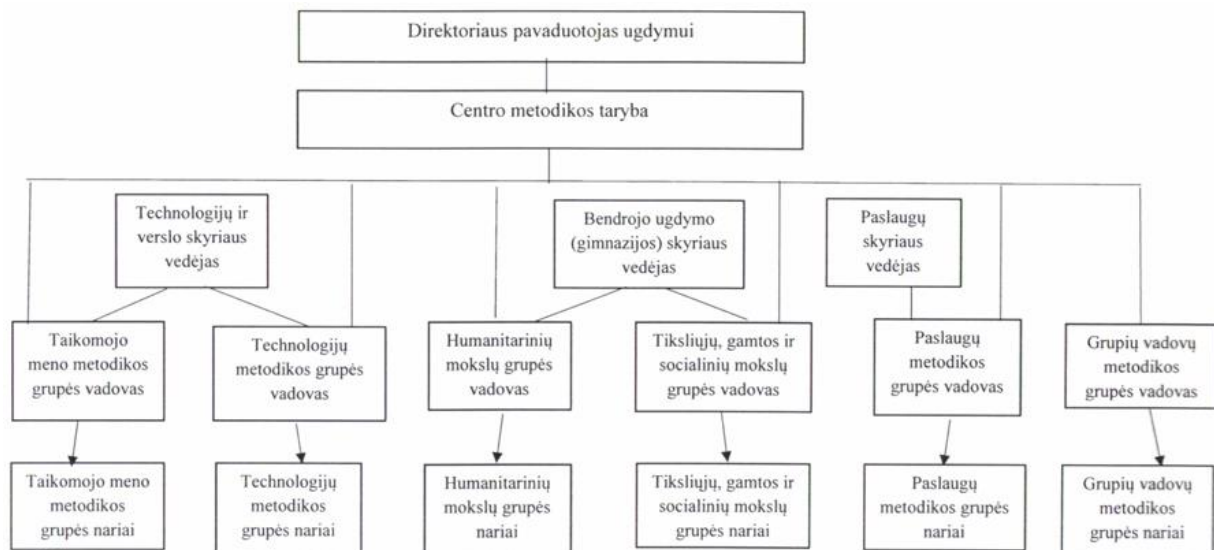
Direktoriaus pavaduotojas ugdymui

Centro metodikos taryba

Technologijų ir verslo skyriaus vedėjas

Bendrojo ugdymo (gimnazijos) skyriaus vedėjas

Paslaugų skyriaus vedėjas

Taikomojo meno metodikos grupės vadovas

Technologijų metodikos grupės vadovas

Humanitarinių mokslų grupės vadovas

Tiksliųjų, gamtos ir socialinių mokslų grupės vadovas

Paslaugų metodikos grupės vadovas

Grupių vadovų metodikos grupės vadovas

Taikomojo meno metodikos grupės nariai

Technologijų metodikos grupės nariai

Humanitarinių mokslų grupės nariai

Tiksliųjų, gamtos ir socialinių mokslų grupės nariai

Paslaugų metodikos grupės nariai

Grupių vadovų metodikos grupės nariai